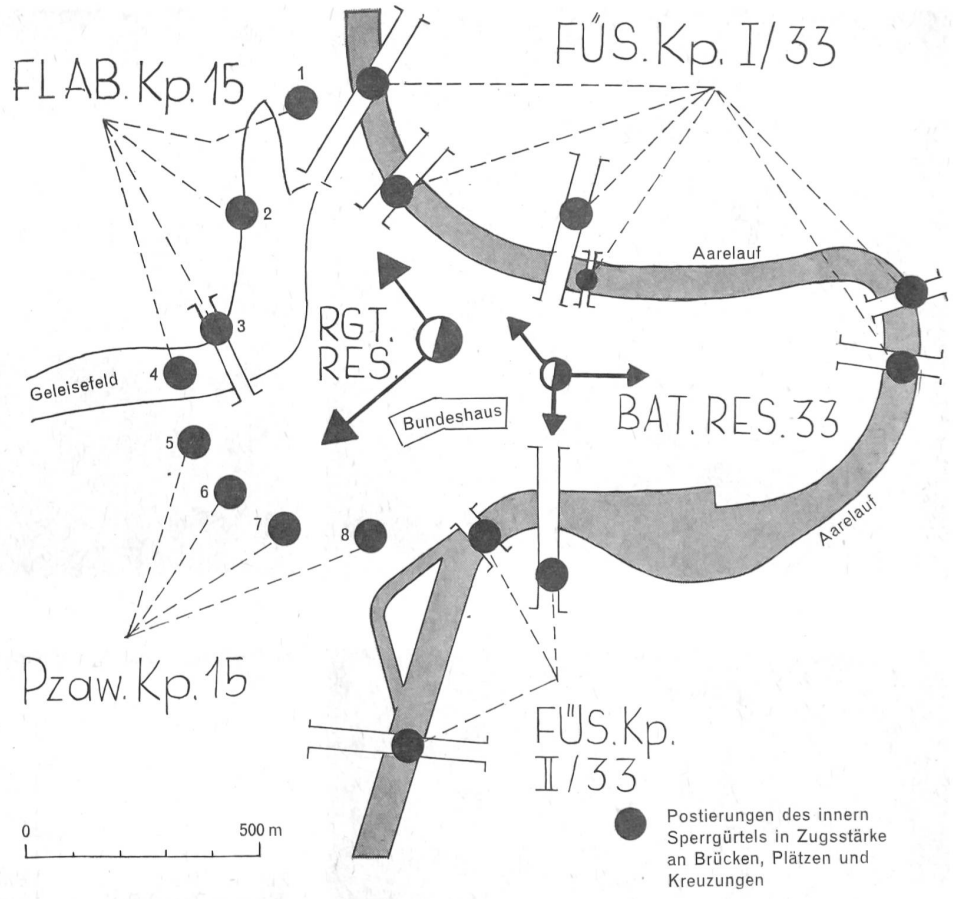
FL AB. Kp. 15

FÜS. Kp. I/33

1

2

3

4

Geleisefeld

RGT. RES.

Bundeshaus

Aarelauf

BAT. RES. 33

Aarelauf

5

6

7

8

Pzaw. Kp. 15

FÜS. Kp. II/33

0

500 m

Postierungen des innern Sperrgürtels in Zugsstärke an Brücken, Plätzen und Kreuzungen